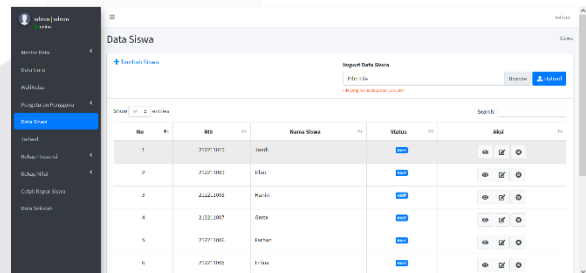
admin | admin
Online

Master Data
Data Guru
Wali Kelas
Pengaturan Pengguna
Data Siswa
Jadwal
Bahan Tutorial
Bahan Nilai
Cetak Rapor Siswa
Data Sekolah

≡

Keluar

Data Siswa

Siswa

+ Tambah Siswa

Import Data Siswa

Pilih file

Browse

Upload

File yang bisa diupload: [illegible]

Show 10 entries

Search:

| No | NIS | Nama Siswa | Status | Aksi |
|---|---|---|---|---|
| 1 | 212271002 | Jacob | Aktif | |
| 2 | 21227 1003 | Ilian | Aktif | |
| 3 | 21221 1004 | Rasila | Aktif | |
| 4 | 21221 1007 | Geeta | Aktif | |
| 5 | 21227 1005 | Farhan | Aktif | |
| 6 | 21227 1006 | Erlina | Aktif | |